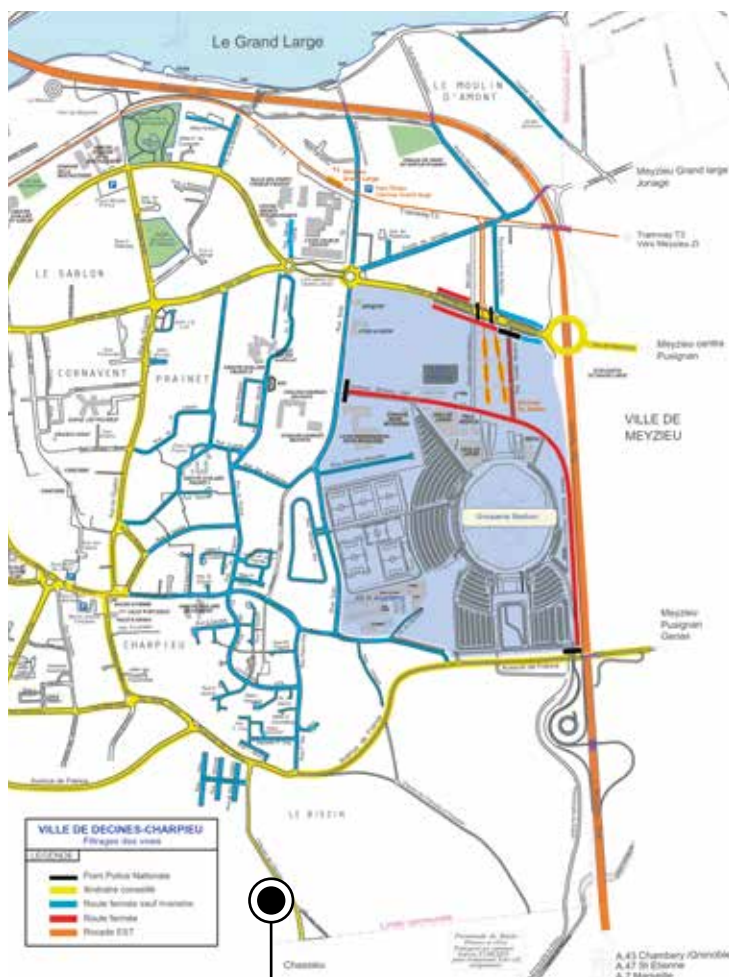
Le Grand Large

LE MOULIN D'AMONT

Meyzieu Grand large Jonage

Tramway T3 Vers Meyzieu ZI

LE SABLON

CORNAVENT

PRAINET

Meyzieu centre Pusignan

VILLE DE MEYZIEU

Groupama Stadium

CHARPIEU

Meyzieu Pusignan Genas

Avenue de France

LE BISSIN

VILLE DE DECINES-CHARPIEU
Filtrages des voies

LEGENDE
Point Police Nationale
Itinéraire conseillé
Route fermée sauf riverains
Route fermée
Rocade EST

Chassieu

A.43 Chambery /Grenoble
A.47 St Etienne
A.7 Marseille